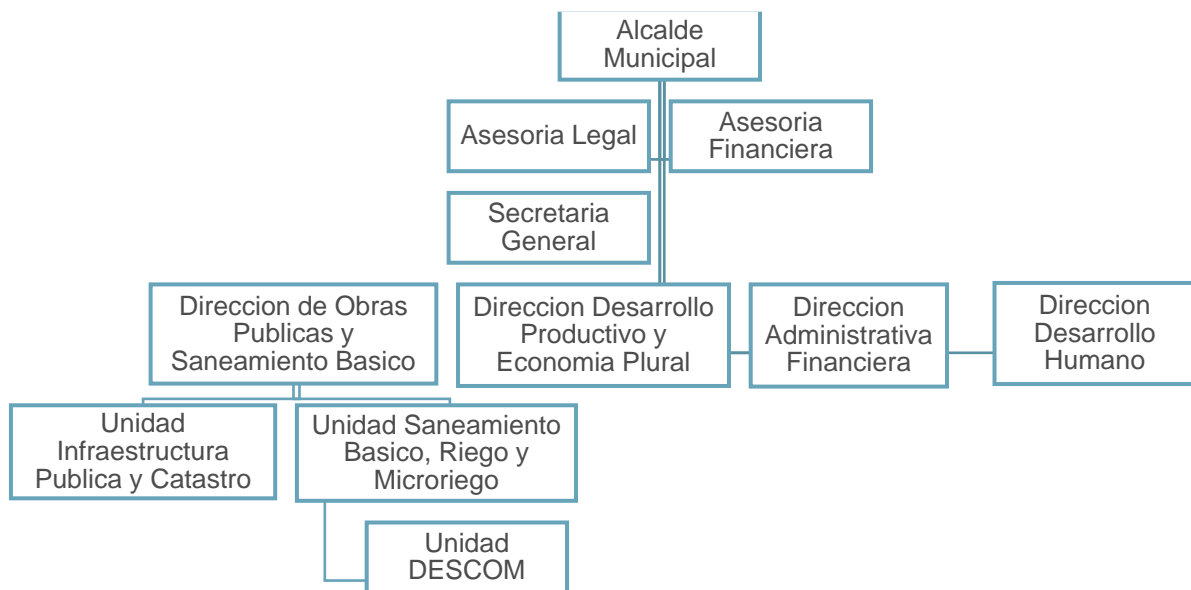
Alcalde Municipal

Asesoria Legal

Asesoria Financiera

Secretaria General

Direccion de Obras Publicas y Saneamiento Basico

Direccion Desarrollo Productivo y Economia Plural

Direccion Administrativa Financiera

Direccion Desarrollo Humano

Unidad Infraestructura Publica y Catastro

Unidad Saneamiento Basico, Riego y Microriego

Unidad DESCOM